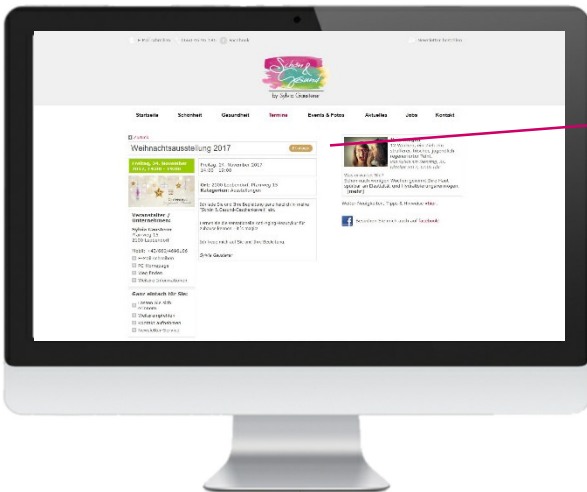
Facebook

Newsletter

Schön & Gesund

by Sylvia Gaschner

Startseite

Schönheit

Gesundheit

Termine

Events & Fotos

Aktuelles

Jobs

Kontakt

Zurück

Weihnachtsausstellung 2017

Freitag, 24. November 2017, 14:00 - 18:00

Freitag, 24. November 2017
14:00 - 18:00

Kategorien: Ausstellungen

Veranstalter / Unternehmen:

Sylvia Gaschner
Pfarrweg 15

Ganz einfach für Sie:

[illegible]

Sylvia Gaschner

Facebook